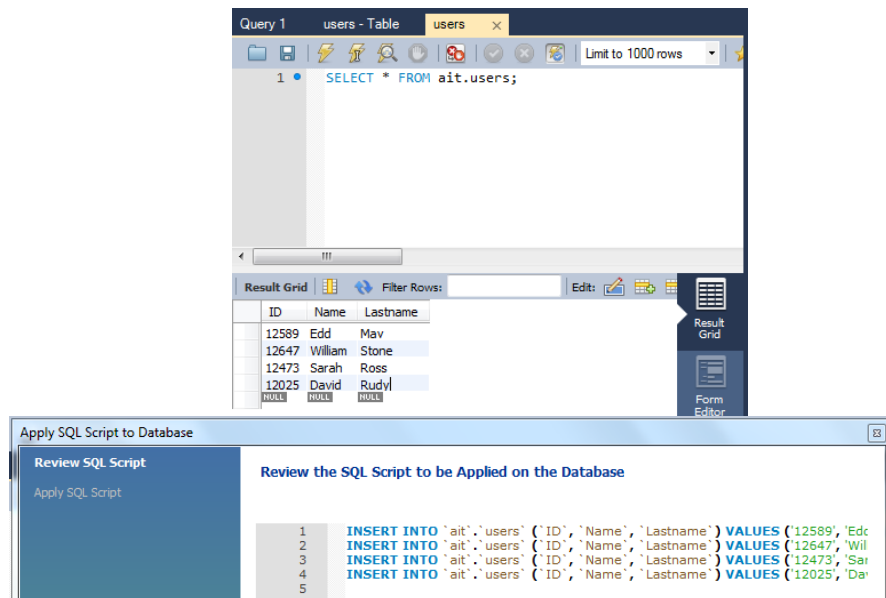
Query 1 users - Table users ×

Limit to 1000 rows

1 SELECT * FROM ait.users;

III

Result Grid Filter Rows: Edit:

| ID | Name | Lastname |
|---|---|---|
| 12589 | Edd | Mav |
| 12647 | William | Stone |
| 12473 | Sarah | Ross |
| 12025 | David | Rudy |
| NULL | NULL | NULL |

Result Grid

Form Editor

Apply SQL Script to Database

Review SQL Script

Apply SQL Script

Review the SQL Script to be Applied on the Database

1 INSERT INTO `ait`.`users` (`ID`, `Name`, `Lastname`) VALUES ('12589', 'Edd
2 INSERT INTO `ait`.`users` (`ID`, `Name`, `Lastname`) VALUES ('12647', 'Wil
3 INSERT INTO `ait`.`users` (`ID`, `Name`, `Lastname`) VALUES ('12473', 'Sar
4 INSERT INTO `ait`.`users` (`ID`, `Name`, `Lastname`) VALUES ('12025', 'Dav
5